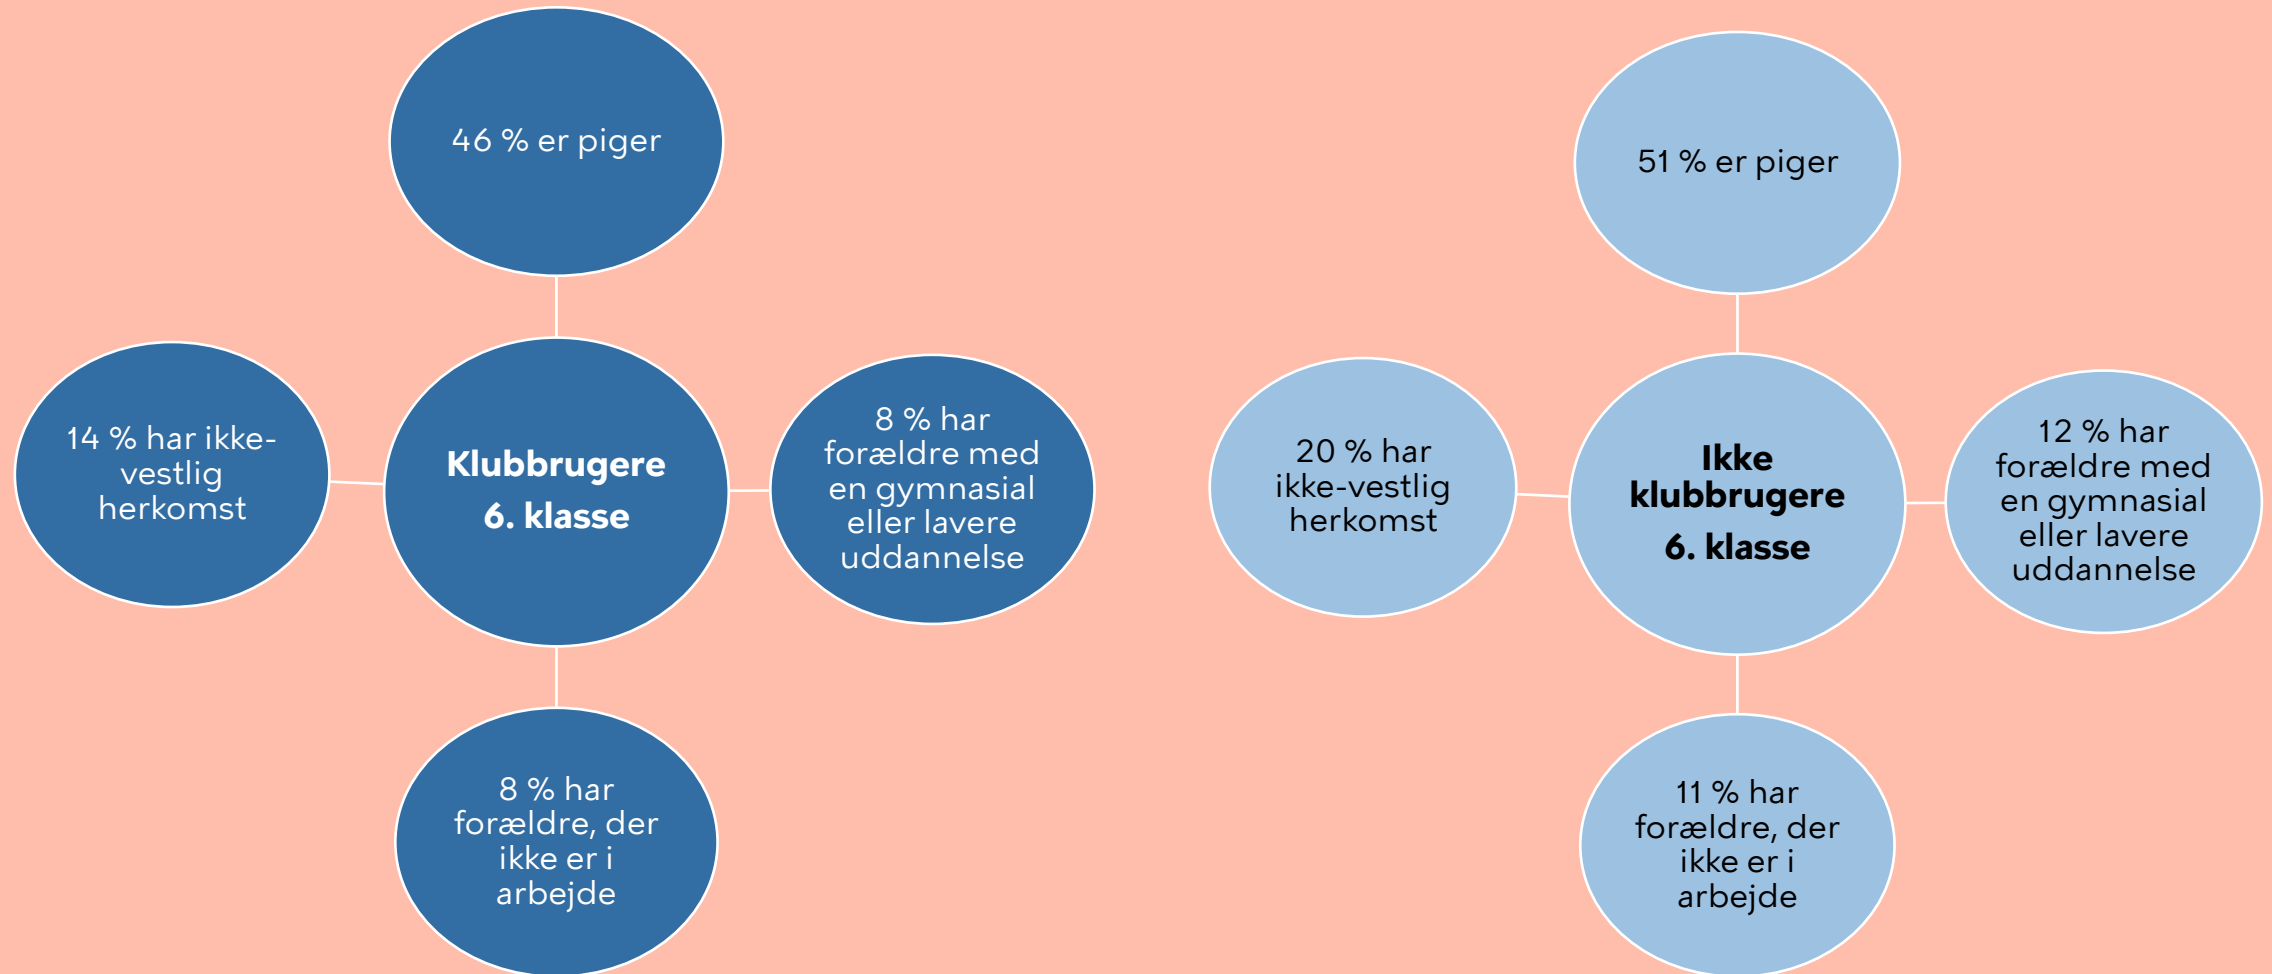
46 % er piger

14 % har ikke-vestlig herkomst

**Klubbrugere 6. klasse**

8 % har forældre med en gymnasial eller lavere uddannelse

8 % har forældre, der ikke er i arbejde

51 % er piger

20 % har ikke-vestlig herkomst

**Ikke klubbrugere 6. klasse**

12 % har forældre med en gymnasial eller lavere uddannelse

11 % har forældre, der ikke er i arbejde